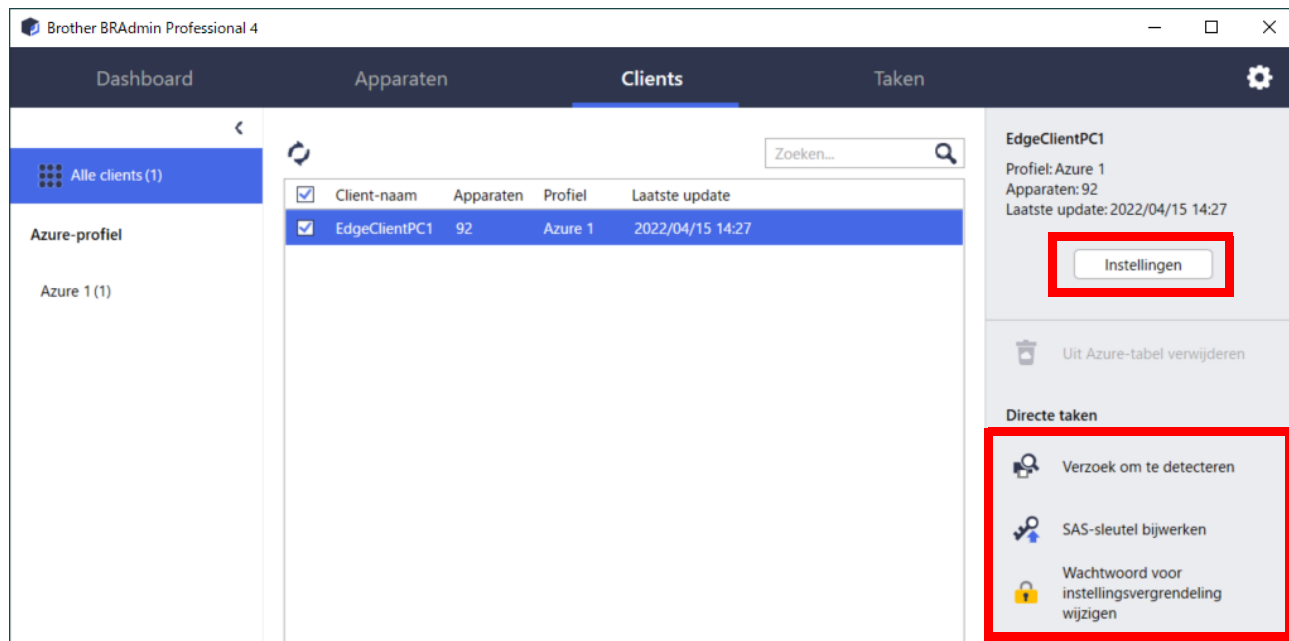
Brother BRAdmin Professional 4

Dashboard Apparaten Clients Taken

Alle clients (1)

Azure-profiel

Azure 1 (1)

Zoeken...

| | Client-naam | Apparaten | Profiel | Laatste update |
|---|---|---|---|---|
| ☑ | EdgeClientPC1 | 92 | Azure 1 | 2022/04/15 14:27 |

EdgeClientPC1

Profiel: Azure 1
Apparaten: 92
Laatste update: 2022/04/15 14:27

Instellingen

Uit Azure-tabel verwijderen

Directe taken

Verzoek om te detecteren

SAS-sleutel bijwerken

Wachtwoord voor instellingsvergrendeling wijzigen